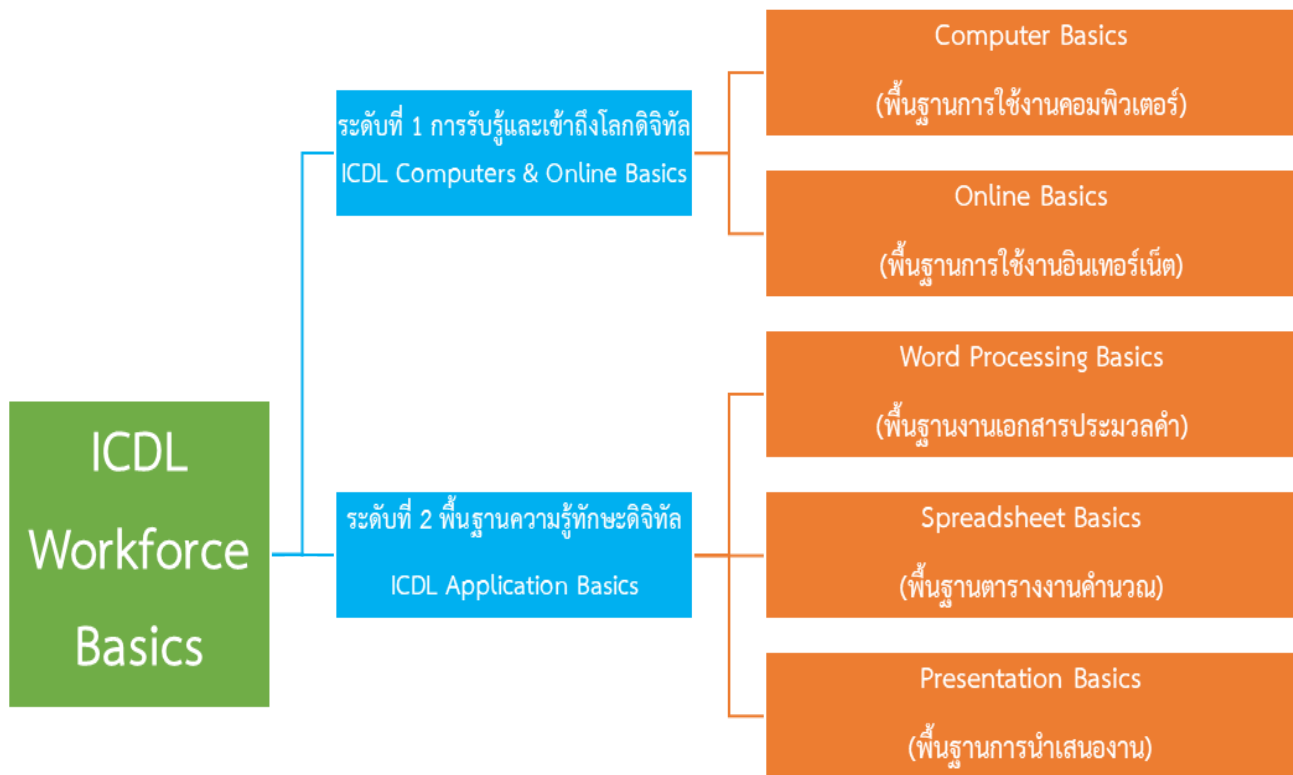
ICDL Workforce Basics

ระดับที่ 1 การรับรู้และเข้าถึงโลกดิจิทัล
ICDL Computers & Online Basics

Computer Basics
(พื้นฐานการใช้งานคอมพิวเตอร์)

Online Basics
(พื้นฐานการใช้งานอินเทอร์เน็ต)

ระดับที่ 2 พื้นฐานความรู้ทักษะดิจิทัล
ICDL Application Basics

Word Processing Basics
(พื้นฐานงานเอกสารประมวลคำ)

Spreadsheet Basics
(พื้นฐานตารางงานคำนวณ)

Presentation Basics
(พื้นฐานการนำเสนองาน)